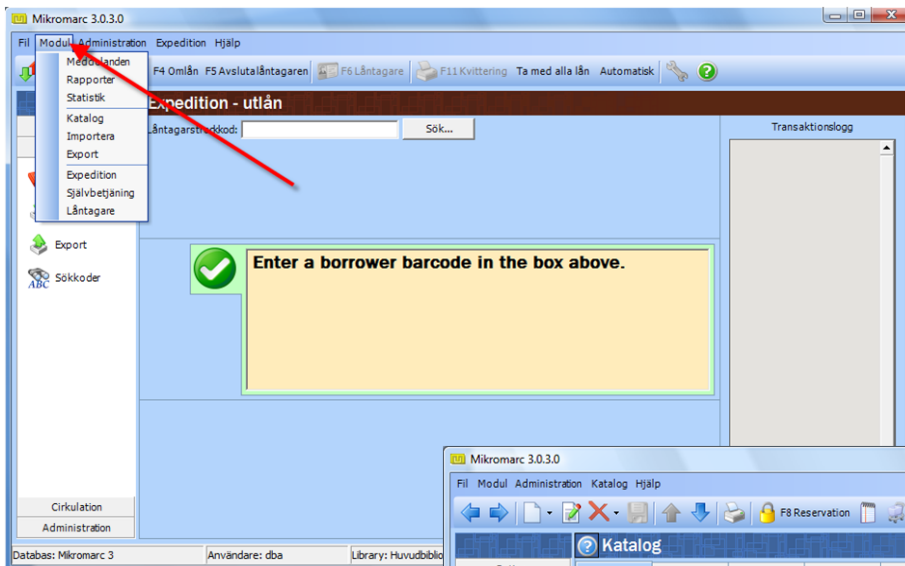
Mikromarc 3.0.3.0

Fil Modul Administration Expedition Hjälp

Meddelanden
Rapporter
Statistik
Katalog
Importera
Export
Expedition
Självbetjäning
Låntagare

F4 Omlån F5 Avslutalåntagaren F6 Låntagare F11 Kvittering Ta med alla lån Automatisk

Expedition - utlån

Låntagarstreckkod: Sök...

Transaktionslogg

Export
Sökkoder

Enter a borrower barcode in the box above.

Cirkulation
Administration

Databas: Mikromarc 3 Användare: dba Library: Huvudbiblio

Mikromarc 3.0.3.0

Fil Modul Administration Katalog Hjälp

F8 Reservation

Katalog